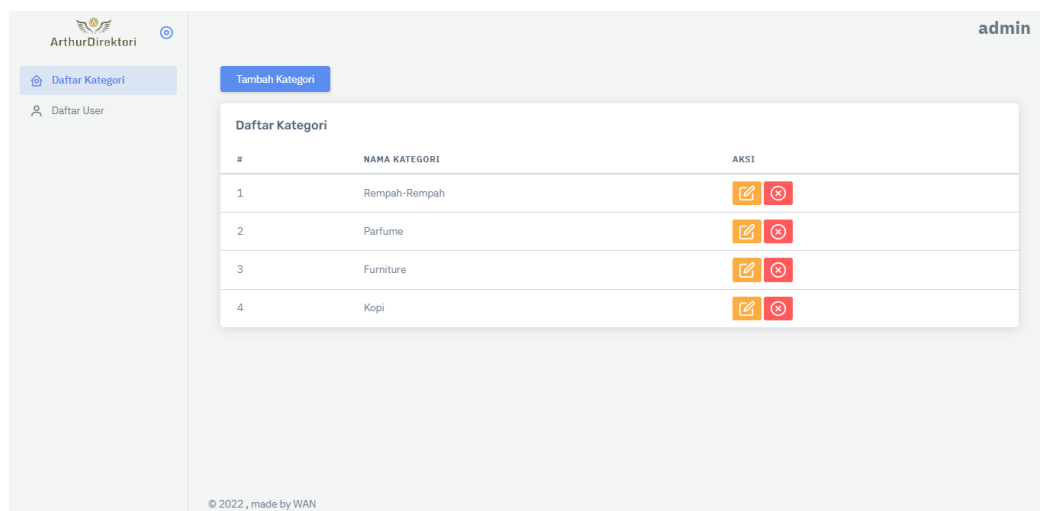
ArthurDirektori

Daftar Kategori
Daftar User

admin

Tambah Kategori

Daftar Kategori

| # | NAMA KATEGORI | AKSI |
|---|---|---|
| 1 | Rempah-Rempah | |
| 2 | Parfume | |
| 3 | Furniture | |
| 4 | Kopi | |

© 2022 , made by WAN